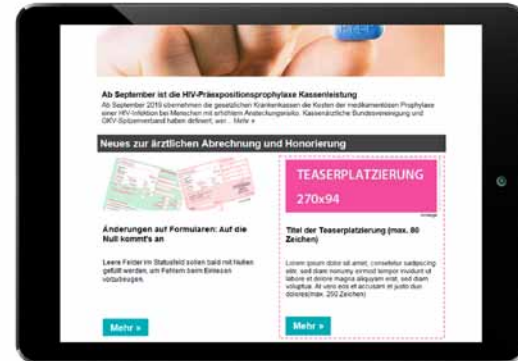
Ab September ist die HIV-Präexpositionsprophylaxe Kassenleistung

Ab September 2019 übernehmen die gesetzlichen Krankenkassen die Kosten der medikamentösen Prophylaxe einer HIV-Infektion bei Menschen mit erhöhtem Ansteckungsrisiko. Kassenärztliche Bundesvereinigung und GKV-Spitzenverband haben definiert, wer… Mehr »

Neues zur ärztlichen Abrechnung und Honorierung

Änderungen auf Formularen: Auf die Null kommt's an

Leere Felder im Statusfeld sollen bald mit Nullen gefüllt werden, um Fehlern beim Einlesen vorzubeugen.

Mehr »

TEASERPLATZIERUNG 270x94

Anzeige

Titel der Teaserplatzierung (max. 80 Zeichen)

Lorem ipsum dolor sit amet, consetetur sadipscing elitr, sed diam nonumy eirmod tempor invidunt ut labore et dolore magna aliquyam erat, sed diam voluptua. At vero eos et accusam et justo duo dolores(max. 250 Zeichen)

Mehr »